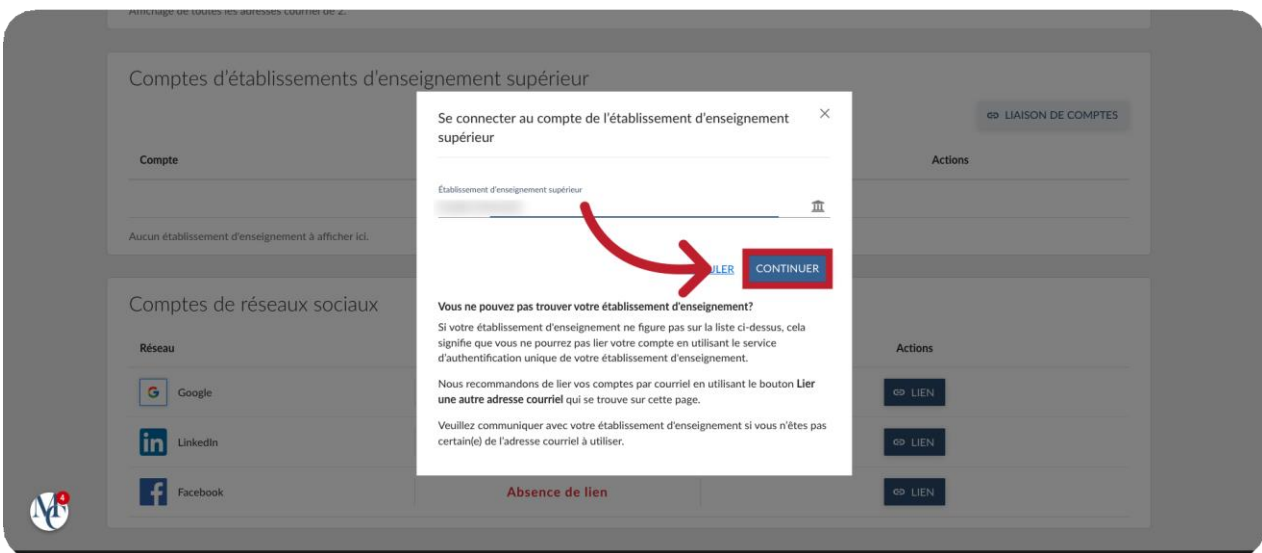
Affichage de toutes les adresses courriel de 2.

Comptes d'établissements d'enseignement supérieur

LIAISON DE COMPTES

Compte

Actions

Aucun établissement d'enseignement à afficher ici.

Se connecter au compte de l'établissement d'enseignement supérieur

×

Établissement d'enseignement supérieur

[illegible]

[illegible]ULER

CONTINUER

Vous ne pouvez pas trouver votre établissement d'enseignement?

Si votre établissement d'enseignement ne figure pas sur la liste ci-dessus, cela signifie que vous ne pourrez pas lier votre compte en utilisant le service d'authentification unique de votre établissement d'enseignement.

Nous recommandons de lier vos comptes par courriel en utilisant le bouton **Lier une autre adresse courriel** qui se trouve sur cette page.

Veuillez communiquer avec votre établissement d'enseignement si vous n'êtes pas certain(e) de l'adresse courriel à utiliser.

Comptes de réseaux sociaux

Réseau

Actions

G Google

LIEN

in LinkedIn

LIEN

f Facebook

Absence de lien

LIEN

4